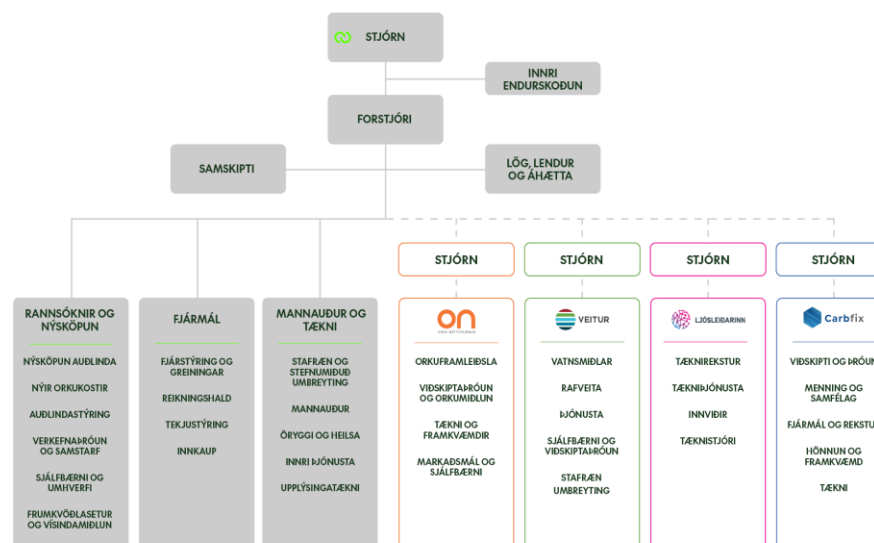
STJÓRN

INNRI ENDURSKOÐUN

FORSTJÓRI

SAMSKIPTI

LÖG, LENDUR OG ÁHÆTTA

STJÓRN

STJÓRN

STJÓRN

STJÓRN

RANNSÓKNIR OG NÝSKÖPUN

NÝSKÖPUN AUÐLINDA

NÝIR ORKUKOSTIR

AUÐLINDASTÝRING

VERKEFNAÞRÓUN OG SAMSTARF

SJÁLFBÆRNI OG UMHVERFI

FRUMKVÖÐLASETUR OG VÍSINDAMIÐLUN

FJÁRMÁL

FJÁRSTÝRING OG GREININGAR

REIKNINGSHALD

TEKJUSTÝRING

INNKAUP

MANNAUÐUR OG TÆKNI

STAFRÆN OG STEFNUMIÐUÐ UMBREYTING

MANNAUÐUR

ÖRYGGI OG HEILSA

INNRI ÞJÓNUSTA

UPPLÝSINGATÆKNI

on

ORKUFRAMLEIÐSLA

VIÐSKIPTAÞRÓUN OG ORKUMIÐLUN

TÆKNI OG FRAMKVÆMDIR

MARKAÐSMÁL OG SJÁLFBÆRNI

VEITUR

VATNSMIÐLAR

RAFVEITA

ÞJÓNUSTA

SJÁLFBÆRNI OG VIÐSKIPTAÞRÓUN

STAFRÆN UMBREYTING

LJÓSLEIÐARINN

TÆKNIREKSTUR

TÆKNIÞJÓNUSTA

INNVIÐIR

TÆKNISTJÓRI

Carbfix

VIÐSKIPTI OG ÞRÓUN

MENNING OG SAMFÉLAG

FJÁRMÁL OG REKSTU

HÖNNUN OG FRAMKVÆMD

TÆKNI